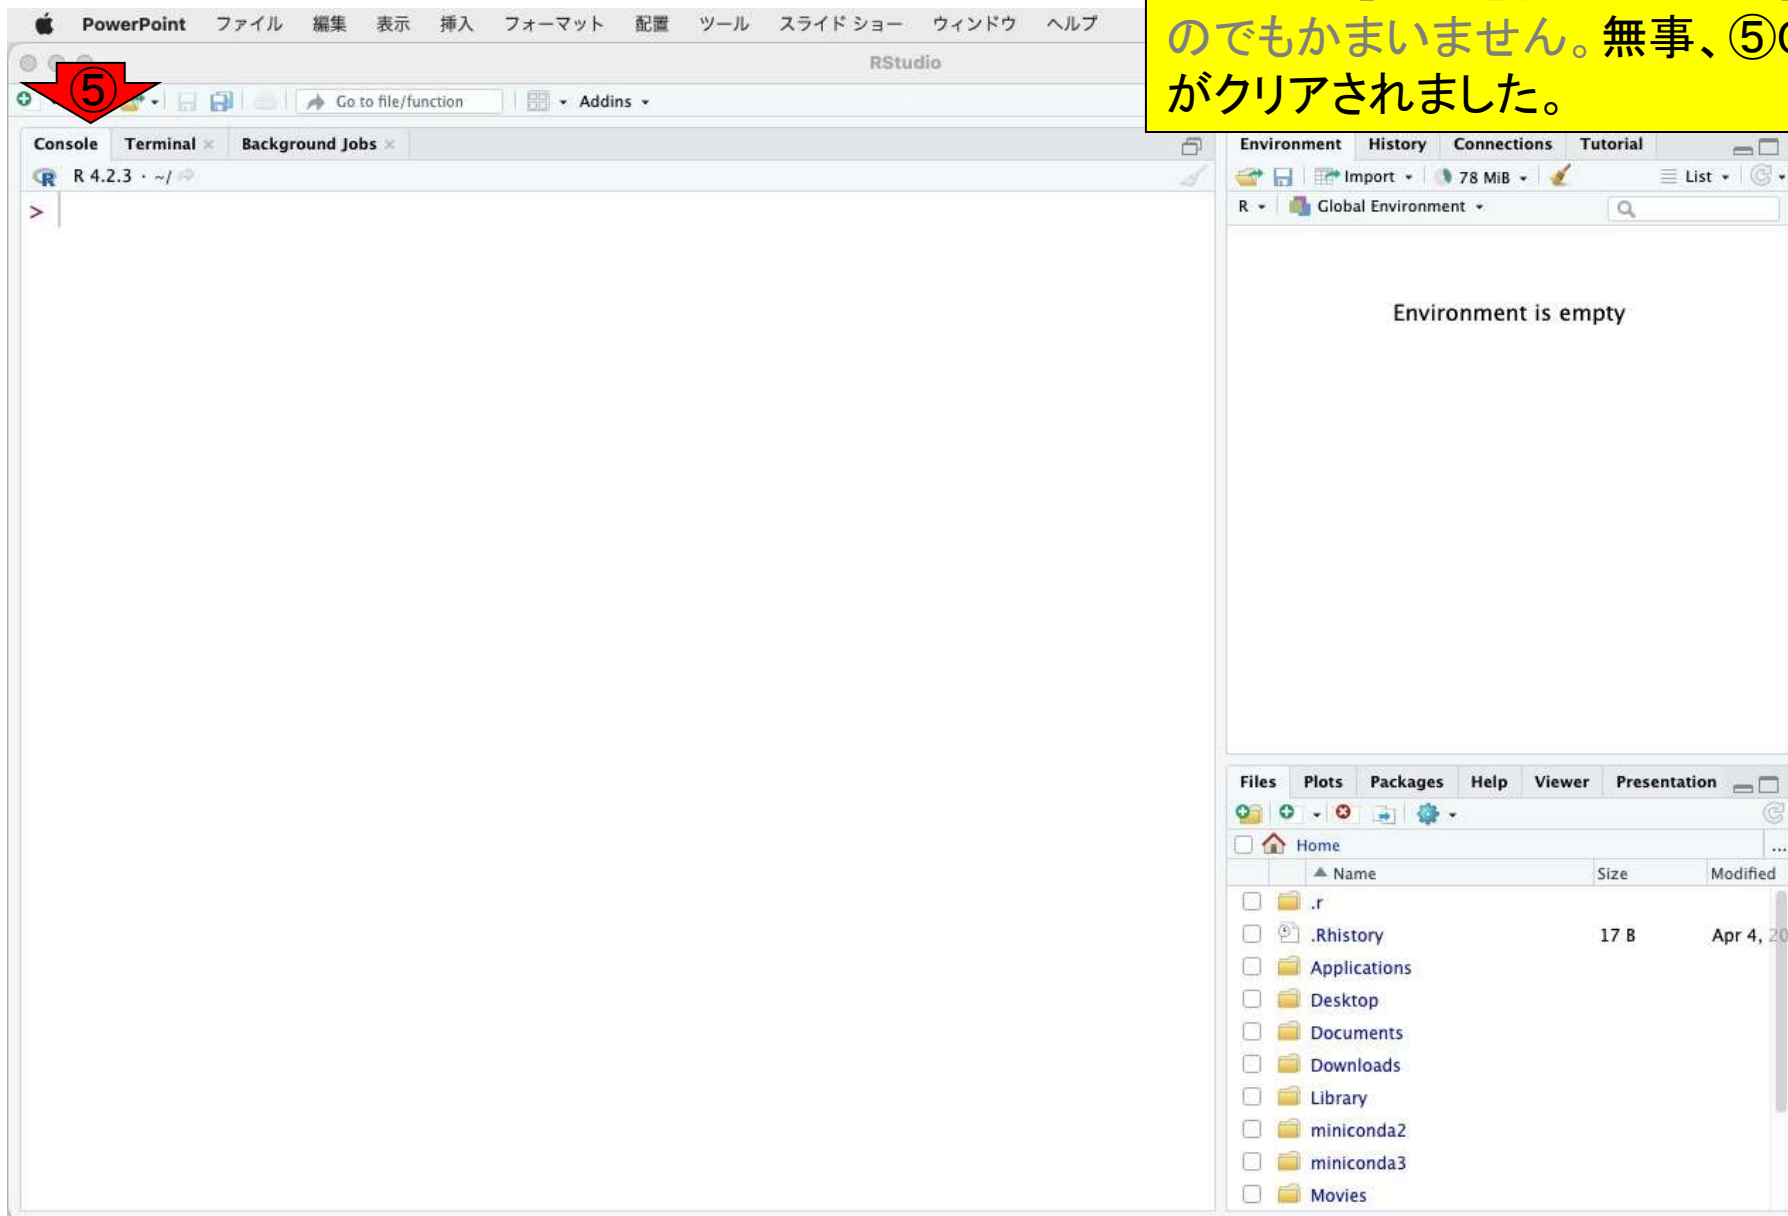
PowerPoint ファイル 編集 表示 挿入 フォーマット 配置 ツール スライドショー ウィンドウ ヘルプ

のでもかまいません。無事、⑤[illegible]
がクリアされました。

RStudio

⑤

Go to file/function

Addins

Console Terminal Background Jobs

R 4.2.3 · ~/

>

Environment History Connections Tutorial

Import 78 MiB List

R Global Environment

Environment is empty

Files Plots Packages Help Viewer Presentation

Home

| | Name | Size | Modified |
|---|---|---|---|
| | .r | | |
| | .Rhistory | 17 B | Apr 4, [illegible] |
| | Applications | | |
| | Desktop | | |
| | Documents | | |
| | Downloads | | |
| | Library | | |
| | miniconda2 | | |
| | miniconda3 | | |
| | Movies | | |